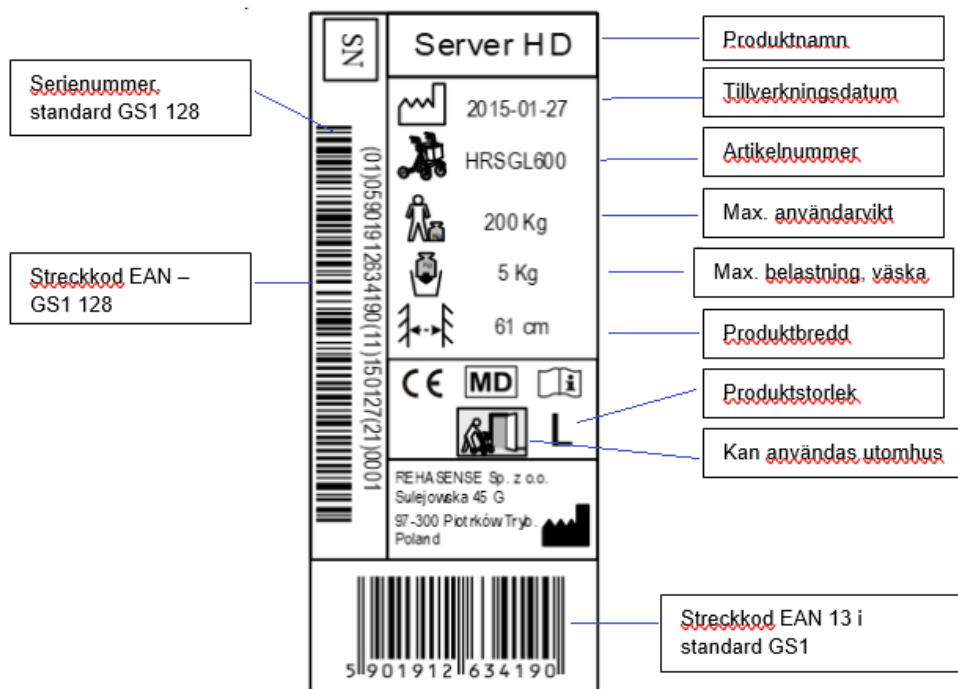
SN

Server HD

2015-01-27

HRSGL600

200 Kg

5 Kg

61 cm

CE MD

L

(01)05901912634190(11)150127(21)0001

REHASENSE Sp. z o.o.
Sulejowska 45 G
97-300 Piotrków Tryb.
Poland

5 901912 634190

Serienummer standard GS1 128

Streckkod EAN – GS1 128

Produktnamn

Tillverkningsdatum

Artikelnummer

Max. användarvikt

Max. belastning, väska

Produktbredd

Produktstorlek

Kan användas utomhus

Streckkod EAN 13 i standard GS1